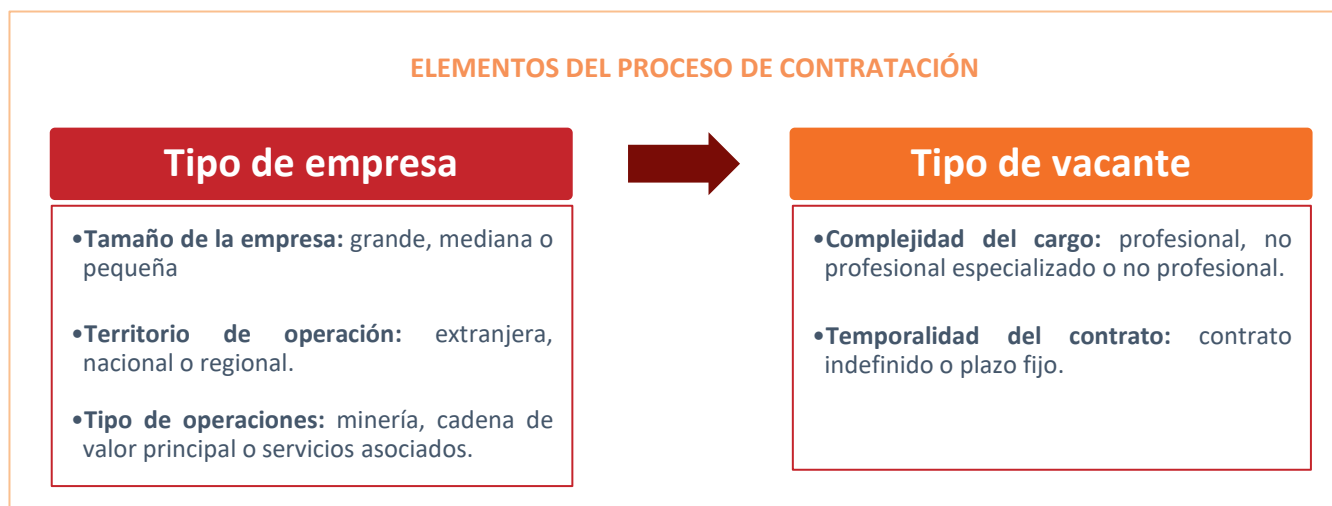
ELEMENTOS DEL PROCESO DE CONTRATACIÓN

Tipo de empresa

•Tamaño de la empresa: grande, mediana o pequeña

•Territorio de operación: extranjera, nacional o regional.

•Tipo de operaciones: minería, cadena de valor principal o servicios asociados.

Tipo de vacante

•Complejidad del cargo: profesional, no profesional especializado o no profesional.

•Temporalidad del contrato: contrato indefinido o plazo fijo.